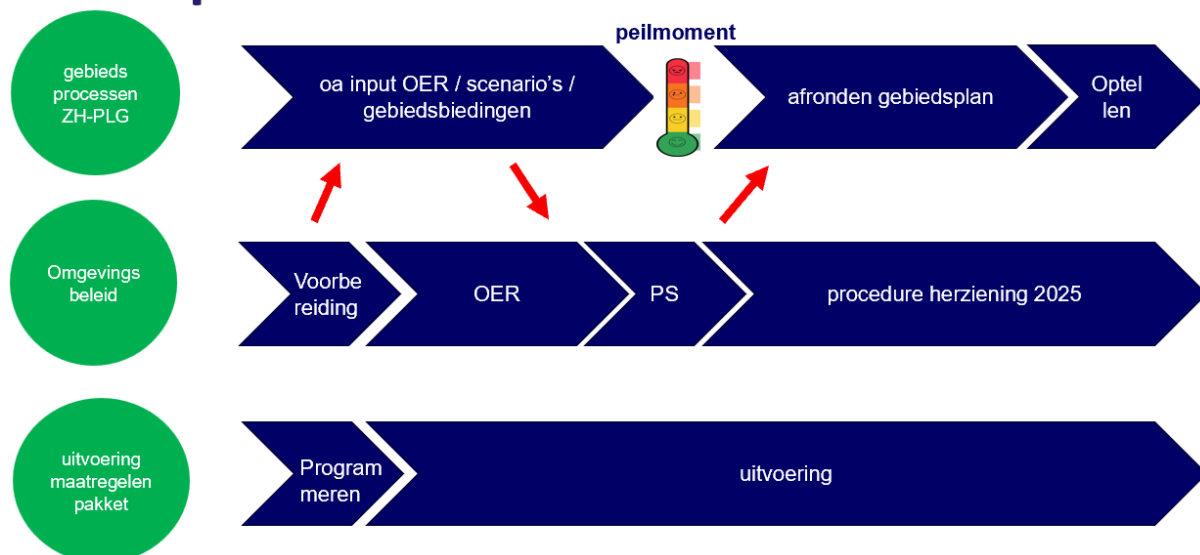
gebieds processen ZH-PLG

oa input OER / scenario's / gebiedsbiedingen

peilmoment

afronden gebiedsplan

Optel len

Omgevings beleid

Voorbe reiding

OER

PS

procedure herziening 2025

uitvoering maatregelen pakket

Program meren

uitvoering